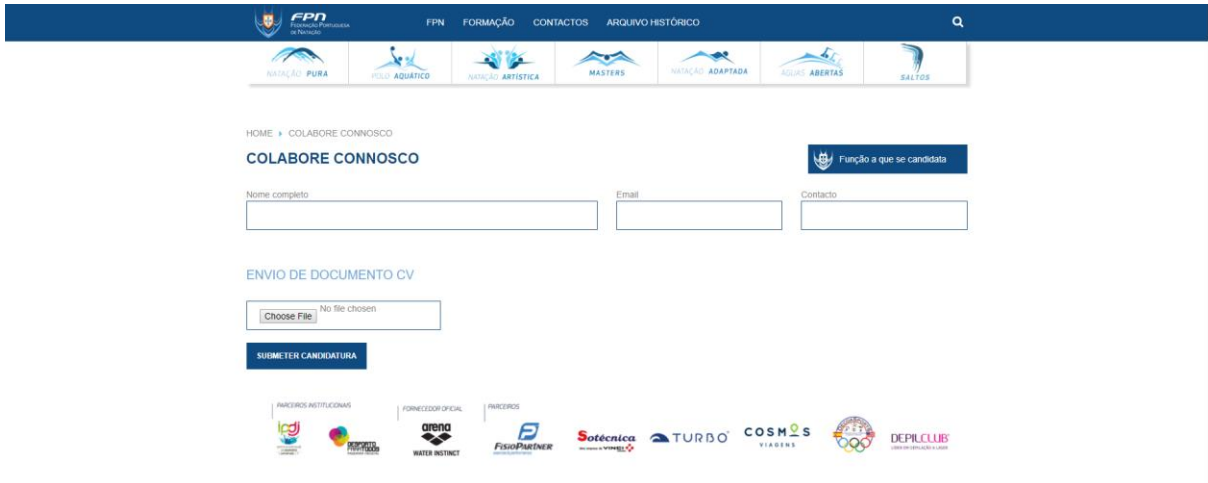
FPN FEDERAÇÃO PORTUGUESA DE NATAÇÃO

FPN FORMAÇÃO CONTACTOS ARQUIVO HISTÓRICO

NATAÇÃO PURA POLO AQUÁTICO NATAÇÃO ARTÍSTICA MASTERS NATAÇÃO ADAPTADA ÁGUAS ABERTAS SALTOS

HOME ▸ COLABORE CONNOSCO

COLABORE CONNOSCO

Função a que se candidata

Nome completo

Email

Contacto

ENVIO DE DOCUMENTO CV

Choose File No file chosen

SUBMETER CANDIDATURA

PARCEIROS INSTITUCIONAIS

FORNECEDOR OFICIAL

PARCEIROS

ipdj

desporto para todos

arena WATER INSTINCT

FISIOPARTNER

Sotécnica VINCI

TURBO

COSMOS VIAGENS

DEPILCLUB